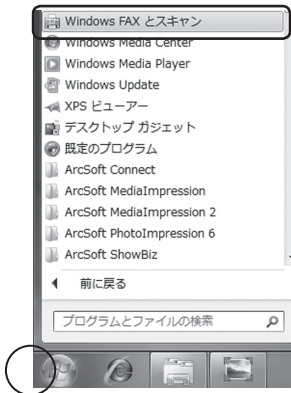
Windows FAX とスキャン
Windows Media Center
Windows Media Player
Windows Update
XPS ビューアー
デスクトップ ガジェット
既定のプログラム
ArcSoft Connect
ArcSoft MediaImpression
ArcSoft MediaImpression 2
ArcSoft PhotoImpression 6
ArcSoft ShowBiz
前に戻る
プログラムとファイルの検索